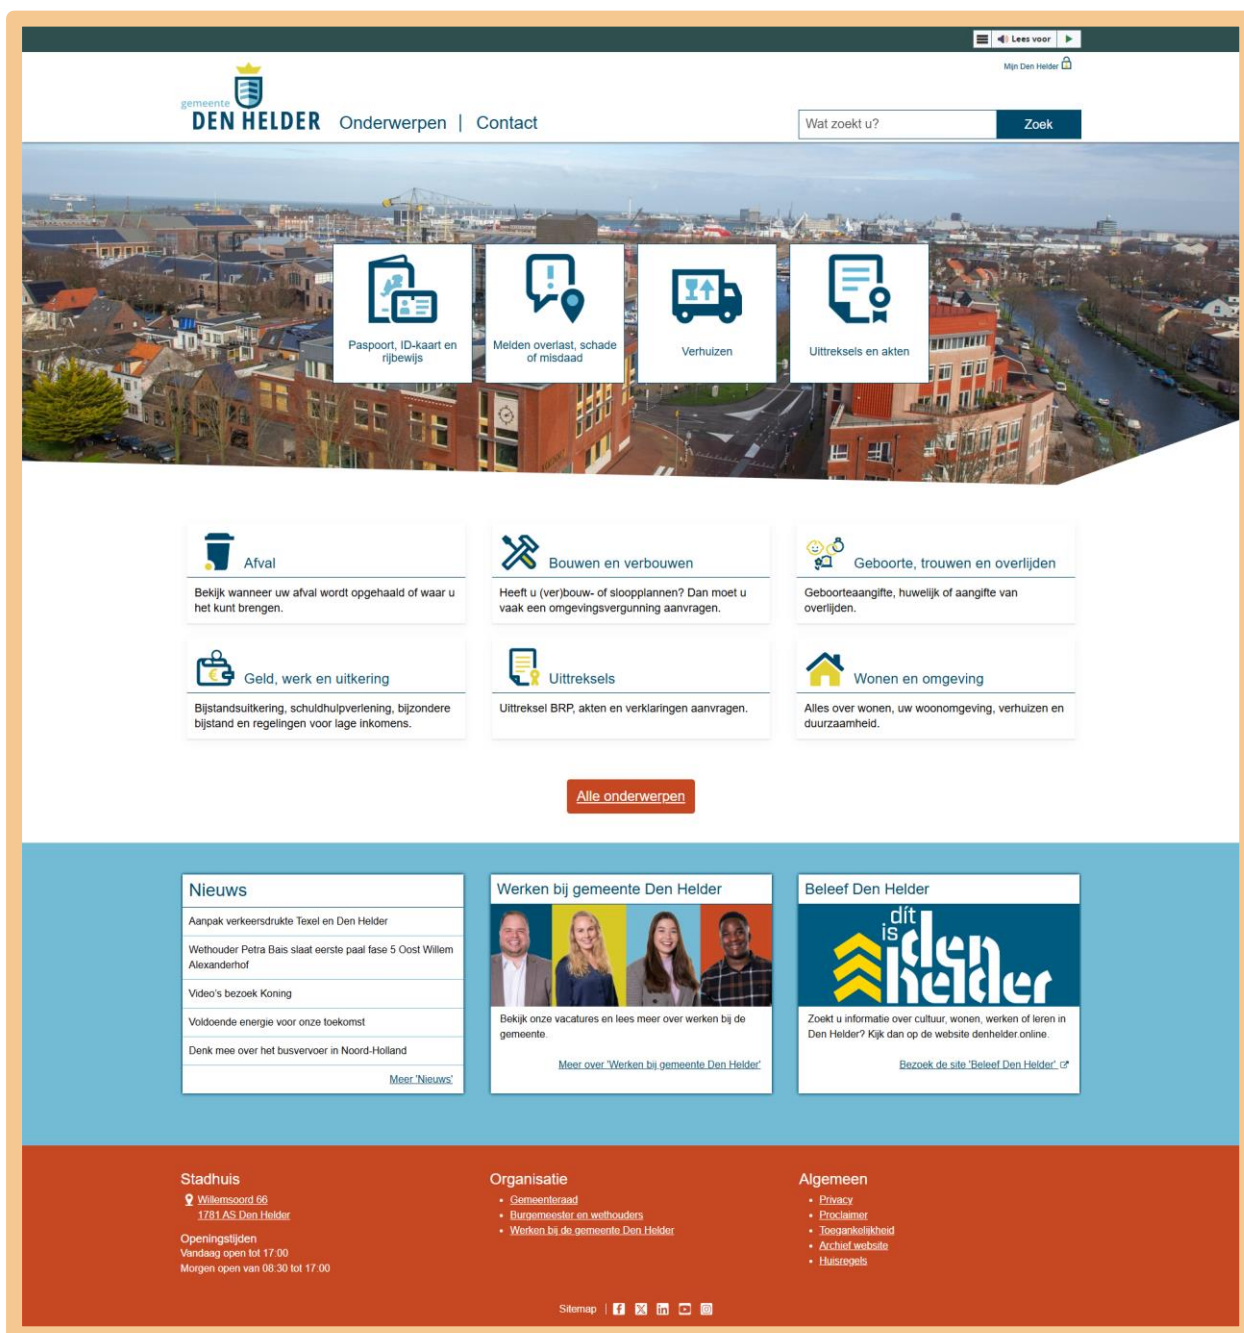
Lees voor

Mijn Den Helder

gemeente
DEN HELDER

Onderwerpen | Contact

Wat zoekt u?
Zoek

Paspoort, ID-kaart en rijbewijs

Melden overlast, schade of misdaad

Verhuizen

Uittreksels en akten

Afval
Bekijk wanneer uw afval wordt opgehaald of waar u het kunt brengen.

Bouwen en verbouwen
Heeft u (ver)bouw- of slooplannen? Dan moet u vaak een omgevingsvergunning aanvragen.

Geboorte, trouwen en overlijden
Geboorteaangifte, huwelijk of aangifte van overlijden.

Geld, werk en uitkering
Bijstandsuitkering, schuldhulpverlening, bijzondere bijstand en regelingen voor lage inkomens.

Uittreksels
Uittreksel BRP, akten en verklaringen aanvragen.

Wonen en omgeving
Alles over wonen, uw woonomgeving, verhuizen en duurzaamheid.

Alle onderwerpen

Nieuws
Aanpak verkeersdrukte Texel en Den Helder
Wethouder Petra Bais slaat eerste paal fase 5 Oost Willem Alexanderhof
Video's bezoek Koning
Voldoende energie voor onze toekomst
Denk mee over het busvervoer in Noord-Holland
Meer 'Nieuws'

Werken bij gemeente Den Helder
Bekijk onze vacatures en lees meer over werken bij de gemeente.
Meer over 'Werken bij gemeente Den Helder'

Beleef Den Helder
dít is den helder
Zoekt u informatie over cultuur, wonen, werken of leren in Den Helder? Kijk dan op de website denhelder.online.
Bezoek de site 'Beleef Den Helder'

Stadhuis
Willemsoord 66
1781 AS Den Helder

Openingstijden
Vandaag open tot 17:00
Morgen open van 08:30 tot 17:00

Organisatie
• Gemeenteraad
• Burgemeester en wethouders
• Werken bij de gemeente Den Helder

Algemeen
• Privacy
• Proclaimer
• Toegankelijkheid
• Archief website
• Huisregels

Sitemap |